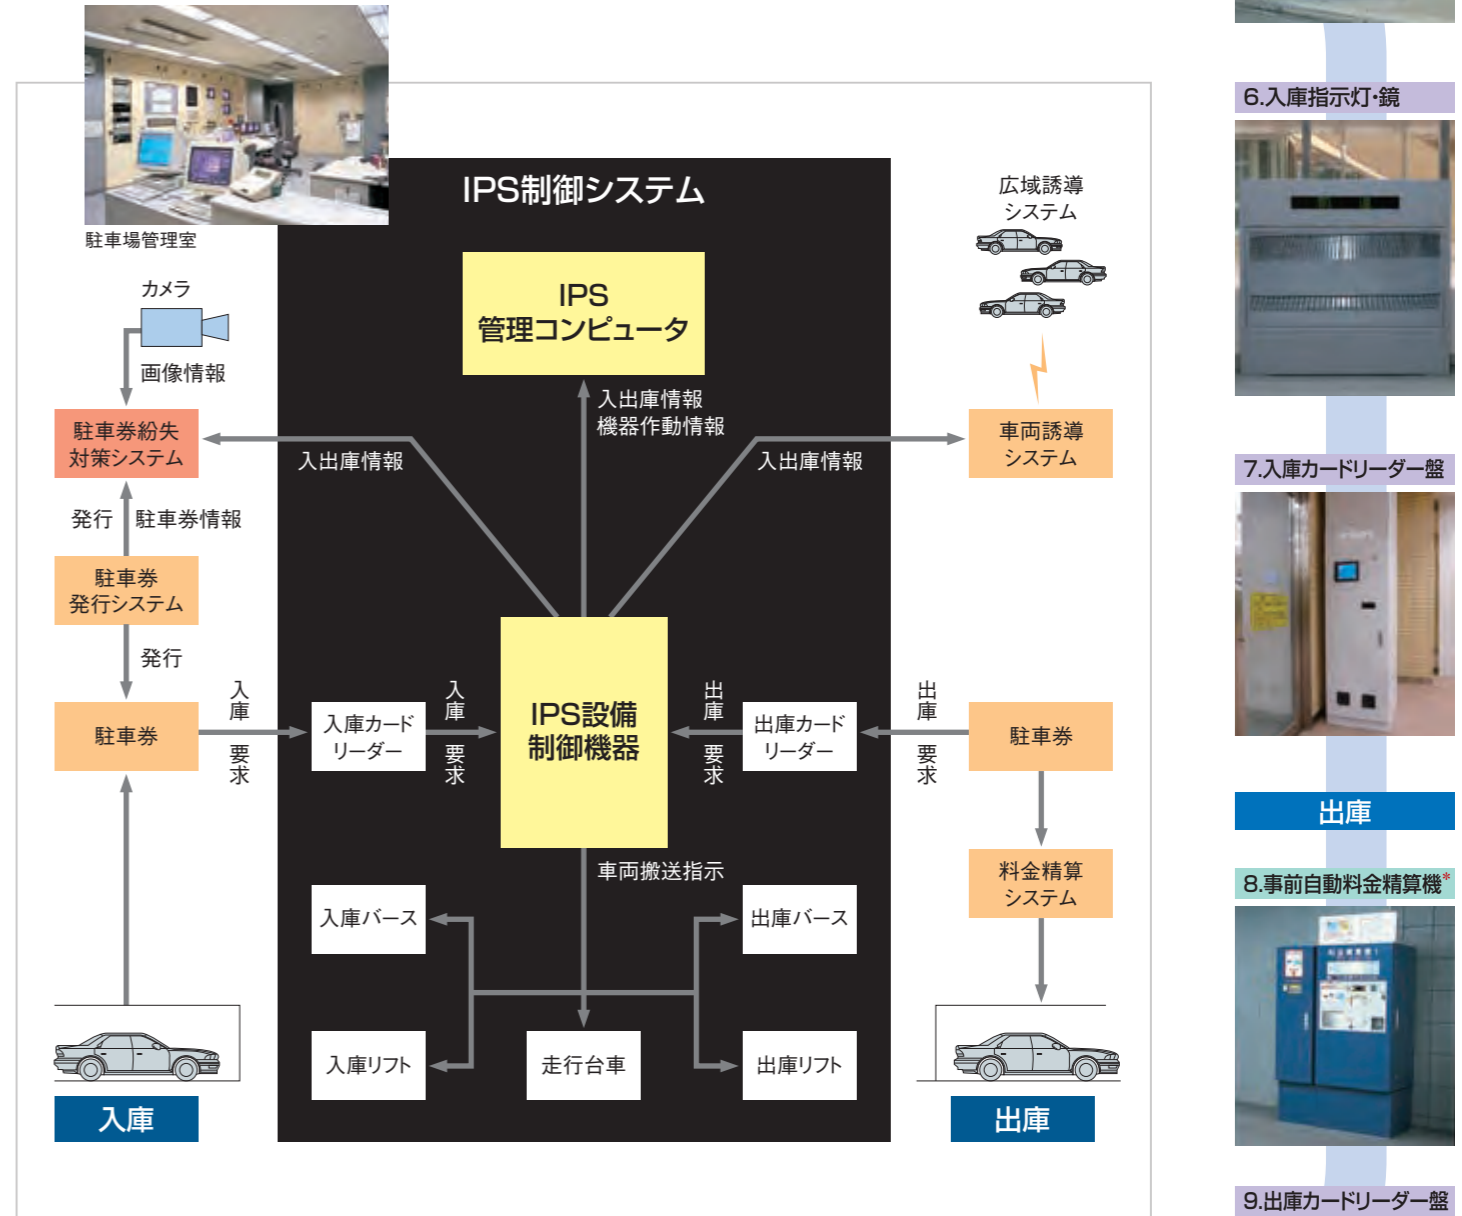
駐車場管理室

IPS制御システム

広域誘導システム

IPS管理コンピュータ

カメラ

画像情報

入出庫情報
機器作動情報

駐車券紛失対策システム

入出庫情報

入出庫情報

車両誘導システム

発行

駐車券情報

駐車券発行システム

発行

駐車券

入庫要求

入庫カードリーダー

入庫要求

IPS設備制御機器

出庫要求

出庫カードリーダー

出庫要求

駐車券

車両搬送指示

料金精算システム

入庫バース

出庫バース

入庫リフト

走行台車

出庫リフト

入庫

出庫

6.入庫指示灯·鏡

7.入庫カードリーダー盤

出庫

8.事前自動料金精算機*

9.出庫カードリーダー盤